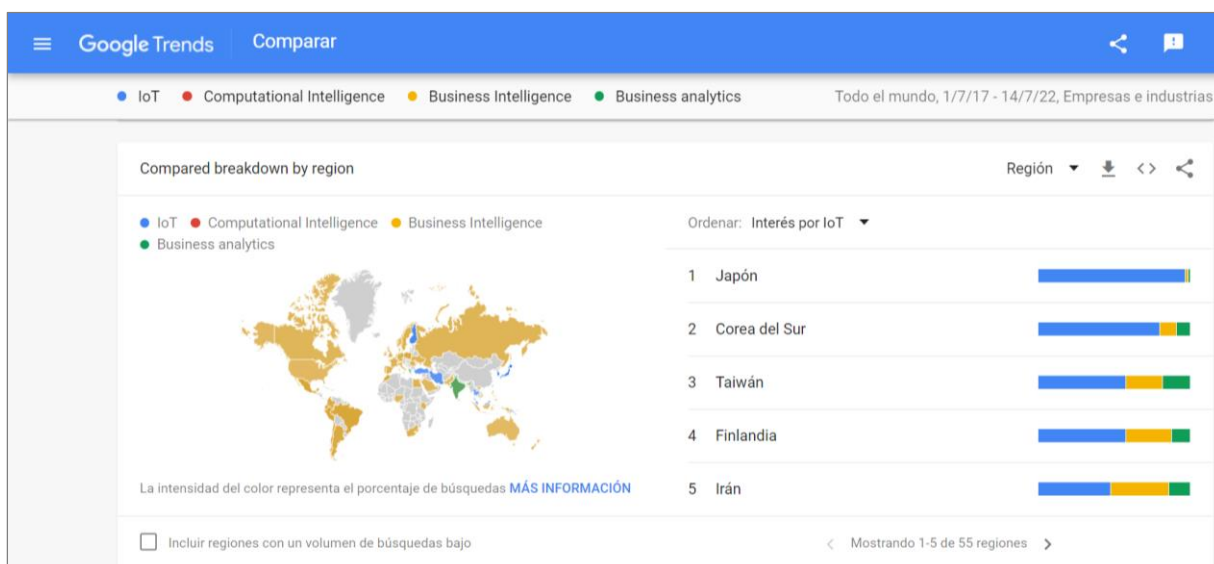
Google Trends Comparar

IoT • Computational Intelligence • Business Intelligence • Business analytics

Todo el mundo, 1/7/17 - 14/7/22, Empresas e industrias

Compared breakdown by region

Región

IoT • Computational Intelligence • Business Intelligence • Business analytics

Ordenar: Interés por IoT

1 Japón

2 Corea del Sur

3 Taiwán

4 Finlandia

5 Irán

La intensidad del color representa el porcentaje de búsquedas MÁS INFORMACIÓN

Incluir regiones con un volumen de búsquedas bajo

Mostrando 1-5 de 55 regiones